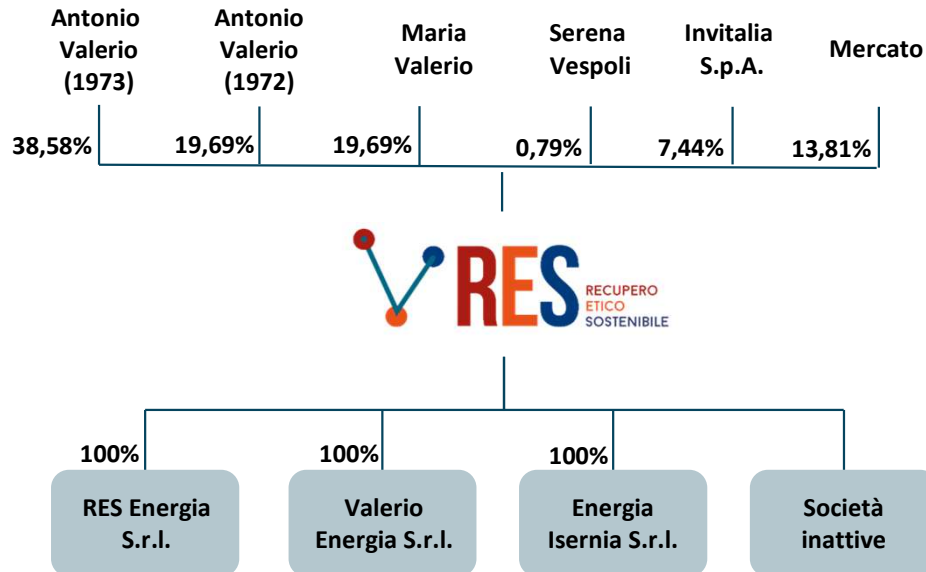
Antonio Valerio (1973)

Antonio Valerio (1972)

Maria Valerio

Serena Vespoli

Invitalia S.p.A.

Mercato

38,58%

19,69%

19,69%

0,79%

7,44%

13,81%

RES

RECUPERO
ETICO
SOSTENIBILE

100%

100%

100%

RES Energia S.r.l.

Valerio Energia S.r.l.

Energia Isernia S.r.l.

Società inattive